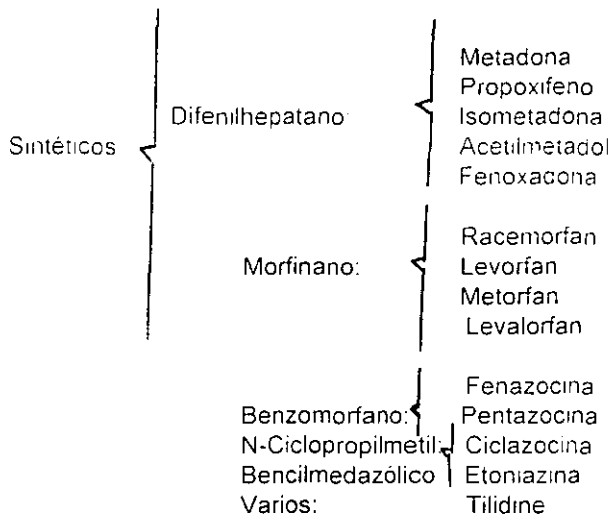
Sintéticos

Difenilhepatano:

Metadona
Propoxifeno
Isometadona
Acetilmetadol
Fenoxacona

Morfinano:

Racemorfan
Levorfan
Metorfan
Levalorfan

Benzomorfano:

Fenazocina
Pentazocina

N-Ciclopropilmetil:

Ciclazocina

Bencilmedazólico

Etoniazina

Varios:

Tilidine